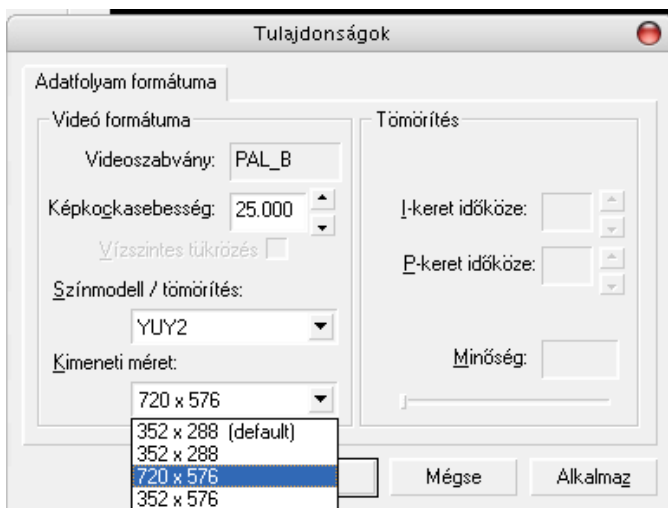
Tulajdonságok

Adatfolyam formátuma

Videó formátuma

Videoszabvány: PAL_B

Képkockasebesség: 25.000

Vízszintes tükrözés

Színmodell / tömörítés:

YUY2

Kimeneti méret:

720 x 576

352 x 288 (default)
352 x 288
720 x 576
352 x 576

Tömörítés

I-keret időköze:

P-keret időköze:

Minőség:

Mégse

Alkalmaz